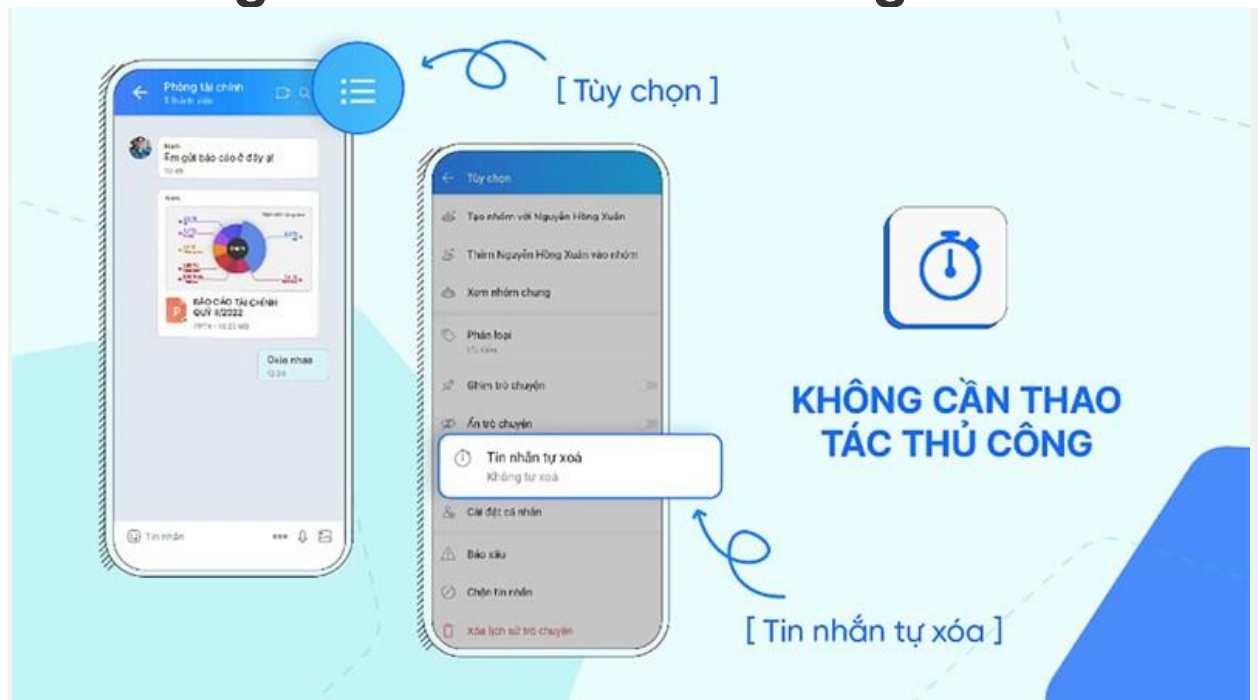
Phòng tài chính
5 thành viên

Nam
Em gửi báo cáo ở đây ạ
10:45

Nam

BÁO CÁO TÀI CHÍNH QUÝ II/2022
PPTX • 10.23 MB

Oke nhae
12:34

Tin nhắn

[ Tùy chọn ]

Tùy chọn
Tạo nhóm với Nguyễn Hồng Xuân
Thêm Nguyễn Hồng Xuân vào nhóm
Xem nhóm chung
Phân loại
Chưa có
Ghim trò chuyện
Ẩn trò chuyện
Tin nhắn tự xoá
Không tự xoá
Cài đặt cá nhân
Báo xấu
Chọn tin nhắn
Xóa lịch sử trò chuyện

[ Tin nhắn tự xóa ]

KHÔNG CẦN THAO TÁC THỦ CÔNG